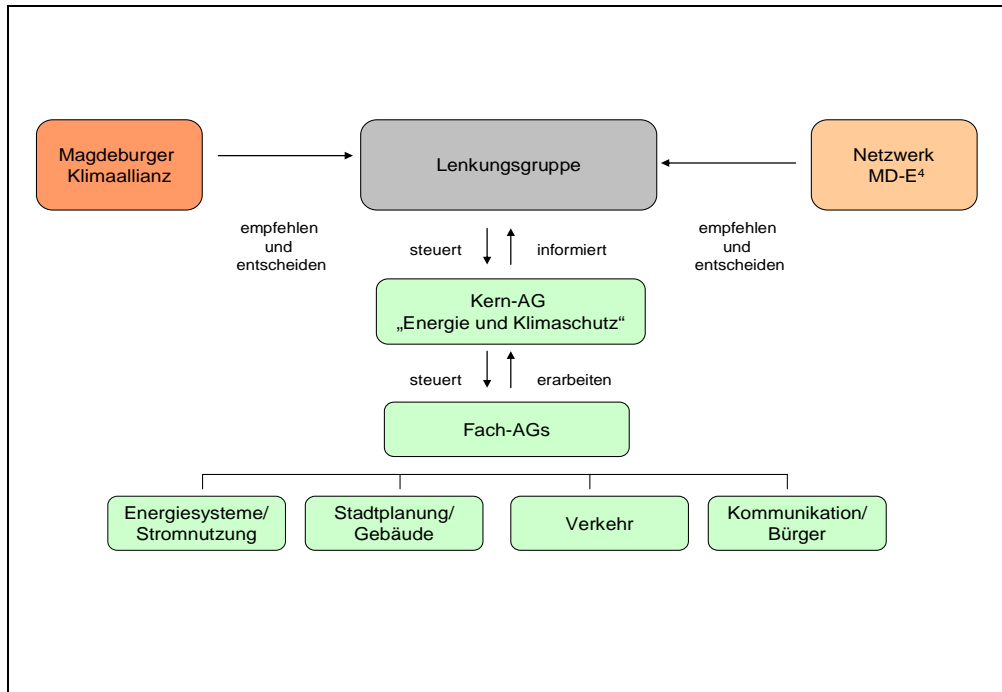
Magdeburger Klimaallianz

Lenkungsgruppe

Netzwerk MD-E$^4$

empfehlen und entscheiden

steuert

informiert

empfehlen und entscheiden

Kern-AG „Energie und Klimaschutz“

steuert

erarbeiten

Fach-AGs

Energiesysteme/ Stromnutzung

Stadtplanung/ Gebäude

Verkehr

Kommunikation/ Bürger